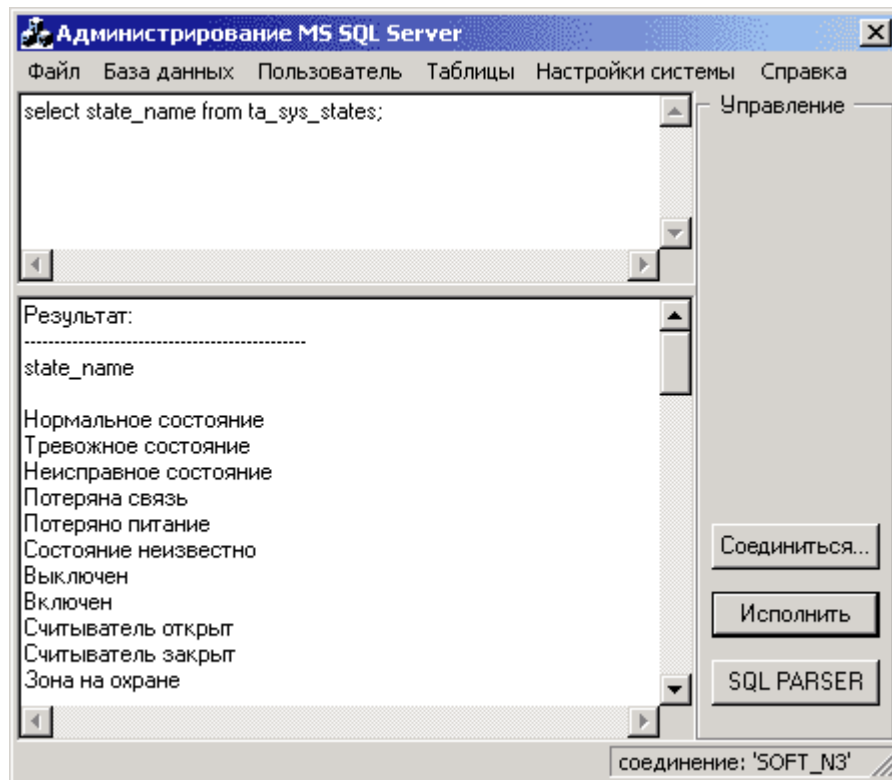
Администрирование MS SQL Server

Файл База данных Пользователь Таблицы Настройки системы Справка

select state_name from ta_sys_states;

Управление

Результат:
---------------------------------------------
state_name

Нормальное состояние
Тревожное состояние
Неисправное состояние
Потеряна связь
Потеряно питание
Состояние неизвестно
Выключен
Включен
Считыватель открыт
Считыватель закрыт
Зона на охране

Соединиться...

Исполнить

SQL PARSER

соединение: 'SOFT_N3'